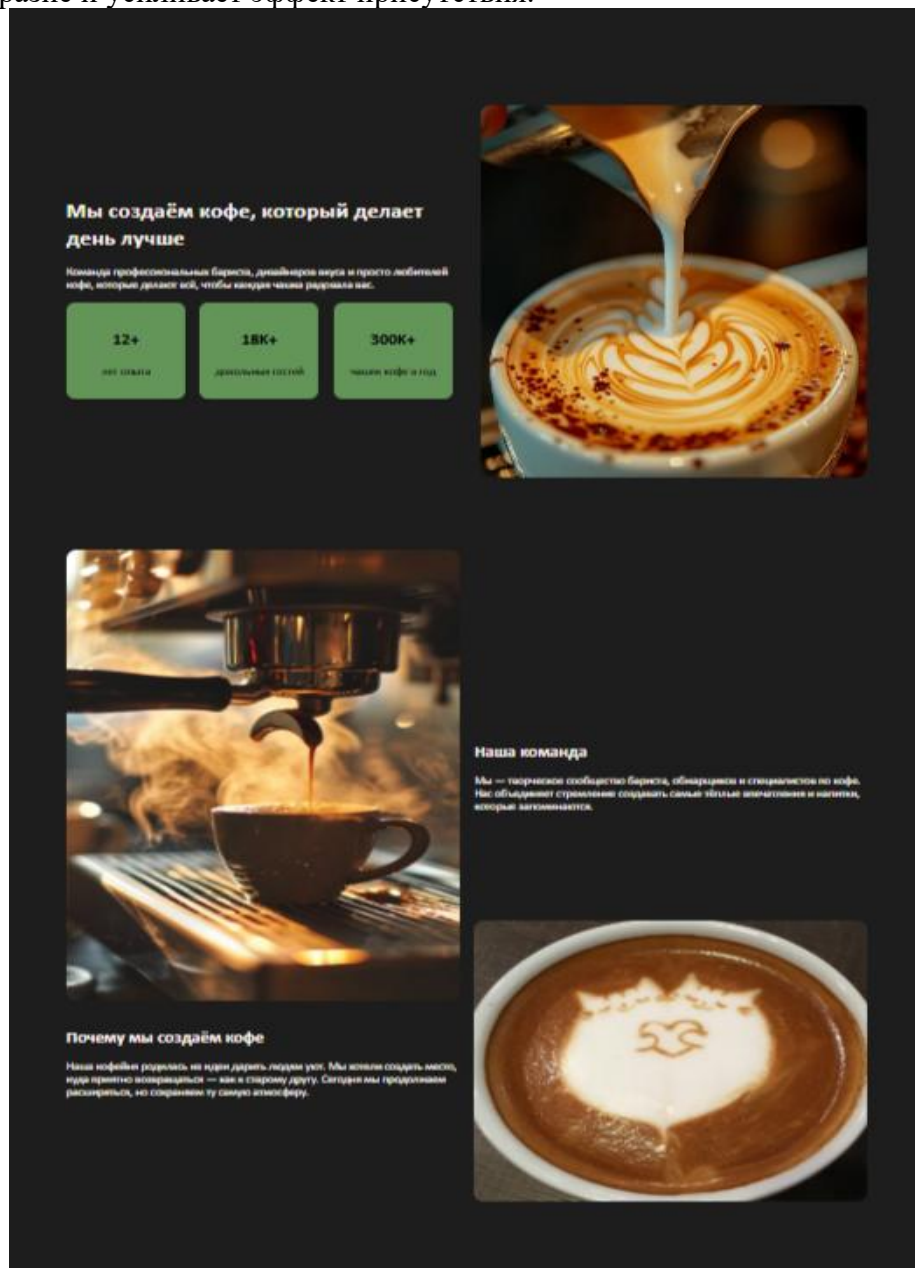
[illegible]разие и усиливает эффект присутствия.

Мы создаём кофе, который делает день лучше

Команда профессиональных бариста, дизайнеров вкуса и просто любителей кофе, которые делают всё, чтобы каждая чашка радовала вас.

12+
лет опыта

18K+
довольных гостей

300K+
чашек кофе в год

Наша команда

Мы — творческое сообщество бариста, обжарщиков и специалистов по кофе. Нас объединяет стремление создавать самые тёплые впечатления и напитки, которые запоминаются.

Почему мы создаём кофе

Наша кофейня родилась из идеи дарить людям уют. Мы хотели создать место, куда приятно возвращаться — как к старому другу. Сегодня мы продолжаем расширяться, но сохраняем ту самую атмосферу.